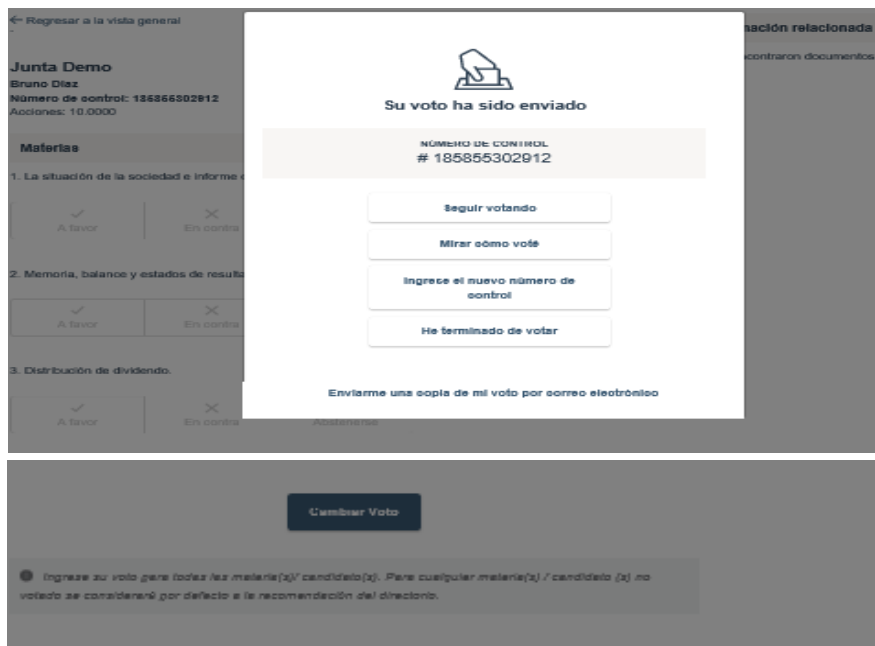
← Regresar a la vista general

Junta Demo
Bruno Diaz
Número de control: 185855302912
Acciones: 10.0000

Materias

1. La situación de la sociedad e informe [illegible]

A favor
En contra

2. Memoria, balance y estados de resulta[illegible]

A favor
En contra

3. Distribución de dividendo.

A favor
En contra
Abstenerse

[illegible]nación relacionada
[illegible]contraron documentos

Su voto ha sido enviado

NÚMERO DE CONTROL
# 185855302912

Seguir votando

Mirar cómo voté

Ingrese el nuevo número de control

He terminado de votar

Enviarme una copia de mi voto por correo electrónico

Cambiar Voto

Ingrese su voto para todas las materia(s)/ candidato(s). Para cualquier materia(s) / candidato (s) no votado se considerará por defecto a la recomendación del directorio.